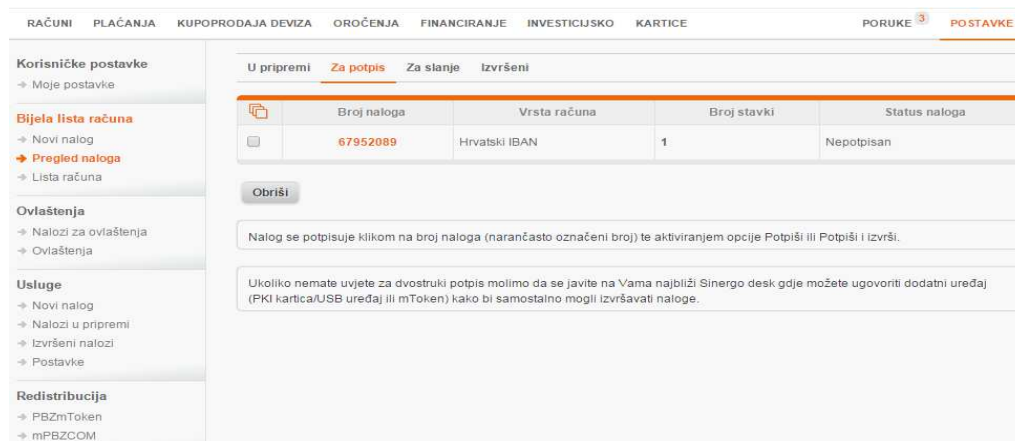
RAČUNI PLAĆANJA KUPOPRODAJA DEVIZA OROČENJA FINANCIRANJE INVESTICIJSKO KARTICE PORUKE 3 POSTAVKE

Korisničke postavke
→ Moje postavke

Bijela lista računa
→ Novi nalog
→ Pregled naloga
→ Lista računa

Ovlaštenja
→ Nalozi za ovlaštenja
→ Ovlaštenja

Usluge
→ Novi nalog
→ Nalozi u pripremi
→ Izvršeni nalozi
→ Postavke

Redistribucija
→ PBZmToken
→ mPBZCOM

U pripremi Za potpis Za slanje Izvršeni

| | Broj naloga | Vrsta računa | Broj stavki | Status naloga |
|---|---|---|---|---|
| | 67952089 | Hrvatski IBAN | 1 | Nepotpisan |

Obriši

Nalog se potpisuje klikom na broj naloga (narančasto označeni broj) te aktiviranjem opcije Potpiši ili Potpiši i izvrši.

Ukoliko nemate uvjete za dvostruki potpis molimo da se javite na Vama najbliži Sinergo desk gdje možete ugovoriti dodatni uređaj (PKI kartica/USB uređaj ili mToken) kako bi samostalno mogli izvršavati naloge.